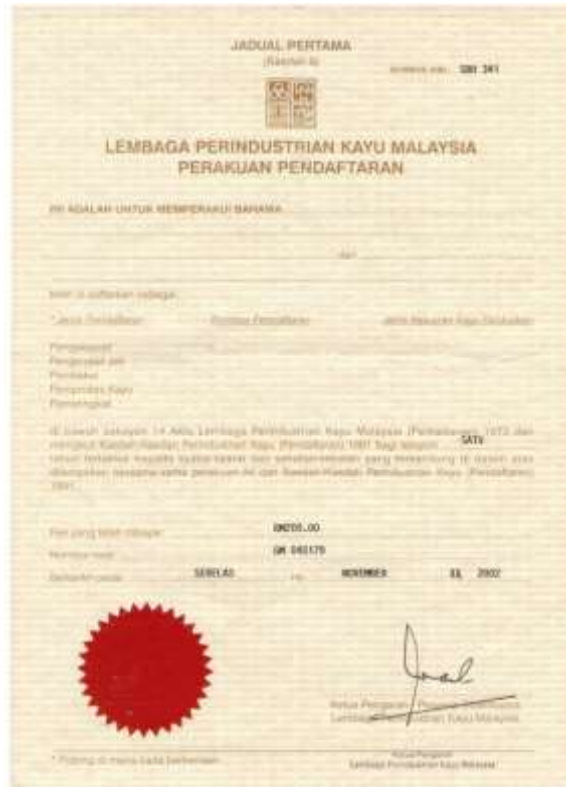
JADUAL PERTAMA
(Kaedah 4)

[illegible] SBH 341

LEMBAGA PERINDUSTRIAN KAYU MALAYSIA
PERAKUAN PENDAFTARAN

INI ADALAH UNTUK MEMPERAKUI BAHAWA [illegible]

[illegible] dari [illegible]

telah di daftarkan sebagai:

* Jenis Pendaftaran | Kelas Pendaftaran | Jenis Keluaran Kayu Disebutkan

Pengeksport
Pengeksport dan
Pembekal
Pemproses Kayu
Pemangkal

di bawah seksyen 14 Akta Lembaga Perindustrian Kayu Malaysia (Perbadanan) 1973 dan mengikut Kaedah-Kaedah Perindustrian Kayu (Pendaftaran) 1981 bagi tempoh SATU tahun tertakluk kepada syarat-syarat dan sekatan-sekatan yang berkenaan di bawah atau dikenakan bersama-sama perakuan ini dan Kaedah-Kaedah Perindustrian Kayu (Pendaftaran) 1981.

Fee yang telah dibayar: RM200.00
Nombor resit: GM 083179
Bertarikh pada: SEBELAS hb. NOVEMBER 19 2002

Ketua Pengarah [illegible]
Lembaga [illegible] Kayu Malaysia

* Potong di mana tidak berkenaan

Ketua Pengarah
Lembaga Perindustrian Kayu Malaysia